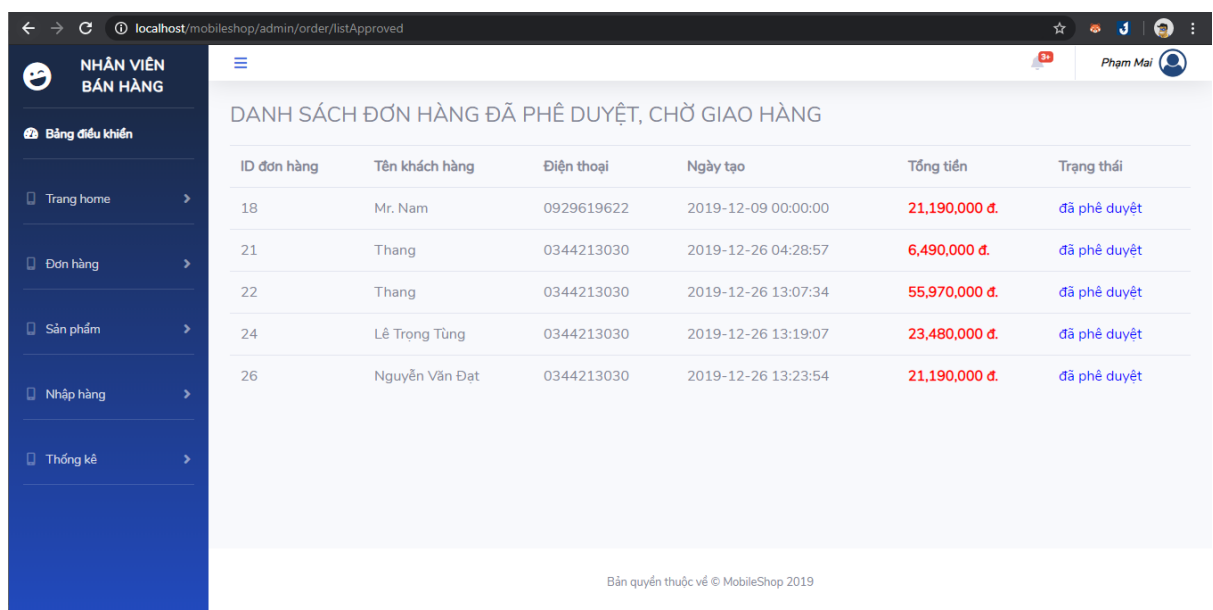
localhost/mobileshop/admin/order/listApproved

NHÂN VIÊN BÁN HÀNG

Bảng điều khiển

Trang home

Đơn hàng

Sản phẩm

Nhập hàng

Thống kê

9+

Phạm Mai

DANH SÁCH ĐƠN HÀNG ĐÃ PHÊ DUYỆT, CHỜ GIAO HÀNG

| ID đơn hàng | Tên khách hàng | Điện thoại | Ngày tạo | Tổng tiền | Trạng thái |
|---|---|---|---|---|---|
| 18 | Mr. Nam | 0929619622 | 2019-12-09 00:00:00 | 21,190,000 đ. | đã phê duyệt |
| 21 | Thang | 0344213030 | 2019-12-26 04:28:57 | 6,490,000 đ. | đã phê duyệt |
| 22 | Thang | 0344213030 | 2019-12-26 13:07:34 | 55,970,000 đ. | đã phê duyệt |
| 24 | Lê Trọng Tùng | 0344213030 | 2019-12-26 13:19:07 | 23,480,000 đ. | đã phê duyệt |
| 26 | Nguyễn Văn Đạt | 0344213030 | 2019-12-26 13:23:54 | 21,190,000 đ. | đã phê duyệt |

Bản quyền thuộc về © MobileShop 2019